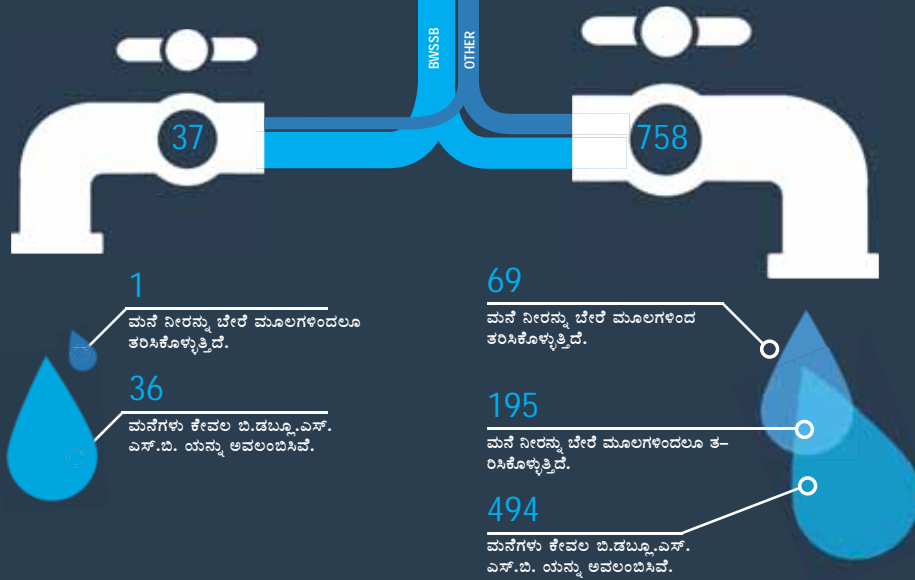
BWSSB

OTHER

37

758

1

ಮನೆ ನೀರನ್ನು ಬೇರೆ ಮೂಲಗಳಿಂದಲೂ ತರಿಸಿಕೊಳ್ಳುತ್ತಿದೆ.

36

ಮನೆಗಳು ಕೇವಲ ಬಿ.ಡಬ್ಲ್ಯೂ.ಎಸ್.ಎಸ್.ಬಿ. ಯನ್ನು ಅವಲಂಬಿಸಿವೆ.

69

ಮನೆ ನೀರನ್ನು ಬೇರೆ ಮೂಲಗಳಿಂದ ತರಿಸಿಕೊಳ್ಳುತ್ತಿದೆ.

195

ಮನೆ ನೀರನ್ನು ಬೇರೆ ಮೂಲಗಳಿಂದಲೂ ತ–ರಿಸಿಕೊಳ್ಳುತ್ತಿದೆ.

494

ಮನೆಗಳು ಕೇವಲ ಬಿ.ಡಬ್ಲ್ಯೂ.ಎಸ್.ಎಸ್.ಬಿ. ಯನ್ನು ಅವಲಂಬಿಸಿವೆ.